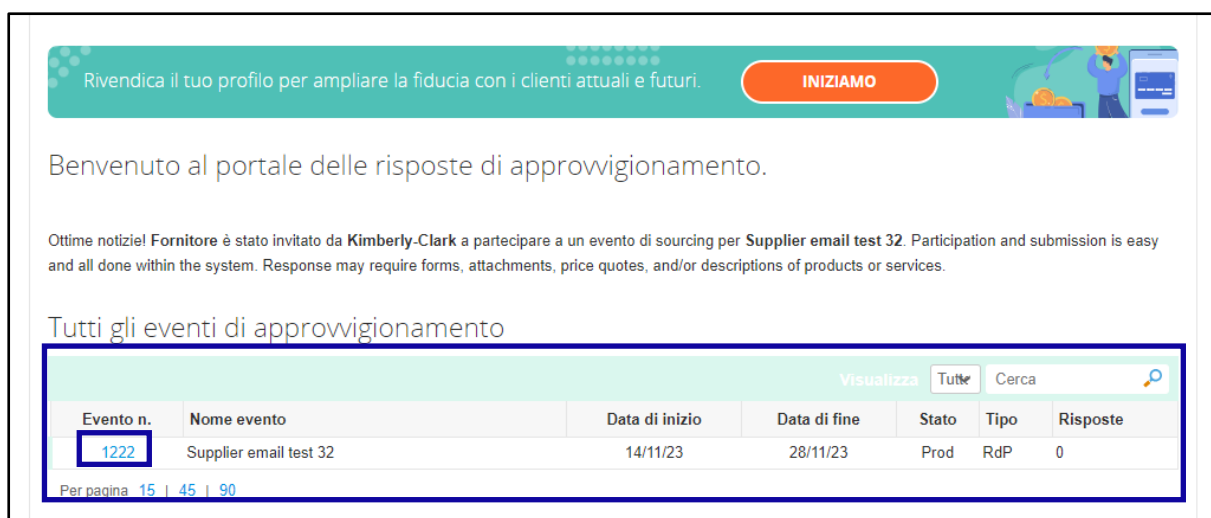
Rivendica il tuo profilo per ampliare la fiducia con i clienti attuali e futuri.

INIZIAMO

Benvenuto al portale delle risposte di approvvigionamento.

Ottime notizie! **Fornitore** è stato invitato da **Kimberly-Clark** a partecipare a un evento di sourcing per **Supplier email test 32**. Participation and submission is easy and all done within the system. Response may require forms, attachments, price quotes, and/or descriptions of products or services.

Tutti gli eventi di approvvigionamento

Visualizza Tutte Cerca

| Evento n. | Nome evento | Data di inizio | Data di fine | Stato | Tipo | Risposte |
|---|---|---|---|---|---|---|
| 1222 | Supplier email test 32 | 14/11/23 | 28/11/23 | Prod | RdP | 0 |

Per pagina 15 | 45 | 90